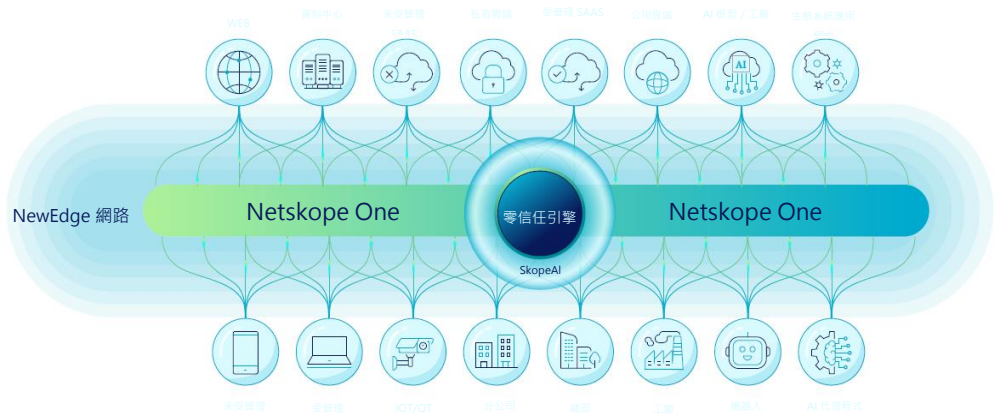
WEB

資料中心

未受管理 SAAS

私有雲端

受管理 SAAS

公有雲端

AI 模型 / 工具

主機系統應用

AI

NewEdge 網路

Netskope One

零信任引擎

SkopeAI

Netskope One

未受管理

受管理

IOT/OT

分公司

總部

工廠

機器人

AI 代理程式